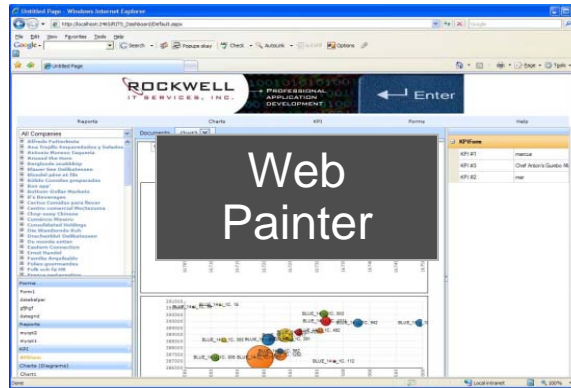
Untitled Page - Windows Internet Explorer

http://localhost:2463/RITS_Dashboard/Default.aspx

File Edit View Favorites Tools Help

Google

Search Popups okay Check AutoLink Options

Untitled Page

ROCKWELL
IT SERVICES, INC.

PROFESSIONAL APPLICATION DEVELOPMENT

Enter

Reports Charts KPI Forms Help

All Companies

Documents

Alfreds Futterkiste
Ana Trujillo Emparedados y helados
Antonio Moreno Taquería
Around the Horn
Berglunds snabbköp
Blauer See Delikatessen
Blondel père et fils
Bólido Comidas preparadas
Bon app'
Bottom-Dollar Markets
B's Beverages
Cactus Comidas para llevar
Centro comercial Moctezuma
Chop-suey Chinese
Comércio Mineiro
Consolidated Holdings
Die Wandernde Kuh
Drachenblut Delikatessen
Du monde entier
Eastern Connection
Ernst Handel
Familia Arquibaldo
Folies gourmandes
Folk och fä HB

Forms
Form1
datalayer
gfhgf
fsdsgfrd
Reports
mysql3
mysql4
KPI
KPIForm
Charts (Diagrams)
Chart1

Web Painter

KPIForm

| | | |
|---|---|---|
| KPI #1 | marcus | |
| KPI #2 | Chef Anton's Gumbo Mi | |
| KPI #3 | mer | |

BLUE_14 IC_16
BLUE_14 IC_302
BLUE_14 IC_342
BLUE_14 IC_350
BLUE_14 IC_112

Done Local intranet 100%